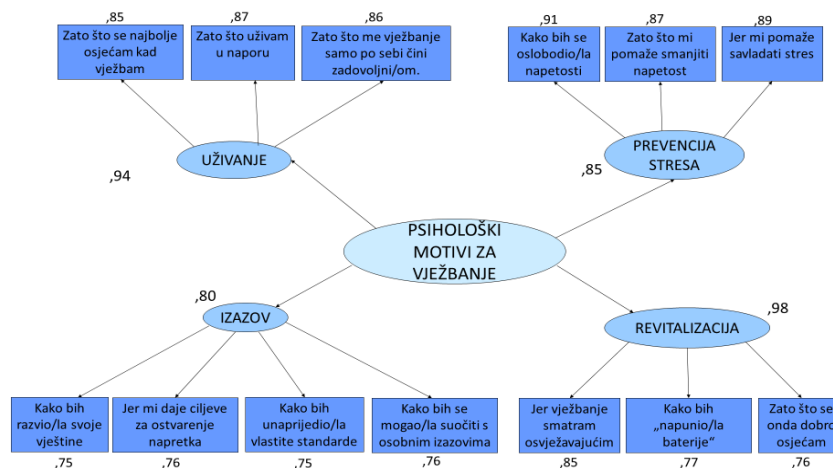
,85
Zato što se najbolje osjećam kad vježbam

,87
Zato što uživam u naporu

,86
Zato što me vježbanje samo po sebi čini zadovoljni/om.

,91
Kako bih se oslobodio/la napetosti

,87
Zato što mi pomaže smanjiti napetost

,89
Jer mi pomaže savladati stres

UŽIVANJE

,94

PREVENCIJA STRESA

,85

PSIHOLOŠKI MOTIVI ZA VJEŽBANJE

,80

IZAZOV

,98

REVITALIZACIJA

Kako bih razvio/la svoje vještine
,75

Jer mi daje ciljeve za ostvarenje napretka
,76

Kako bih unaprijedio/la vlastite standarde
,75

Kako bih se mogao/la suočiti s osobnim izazovima
,76

Jer vježbanje smatram osvježavajućim
,85

Kako bih „napunio/la baterije"
,77

Zato što se onda dobro osjećam
,76